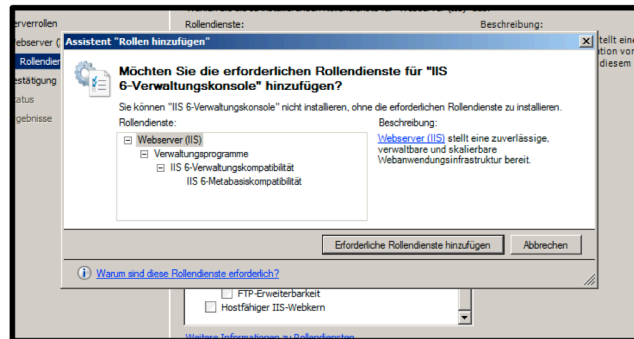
erverrollen
Webserver (
Rollendien
estätigung
tatus
gebnisse

Rollendienste:
Beschreibung:
tellt eine
ation vor
diesem

Assistent "Rollen hinzufügen"

Möchten Sie die erforderlichen Rollendienste für "IIS 6-Verwaltungskonsole" hinzufügen?

Sie können "IIS 6-Verwaltungskonsole" nicht installieren, ohne die erforderlichen Rollendienste zu installieren.

Rollendienste:
Webserver (IIS)
Verwaltungsprogramme
IIS 6-Verwaltungskompatibilität
IIS 6-Metabasiskompatibilität

Beschreibung:
Webserver (IIS) stellt eine zuverlässige, verwaltbare und skalierbare Webanwendungsinfrastruktur bereit.

Erforderliche Rollendienste hinzufügen
Abbrechen

Warum sind diese Rollendienste erforderlich?

FTP-Erweiterbarkeit
Hostfähiger IIS-Webkern
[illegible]